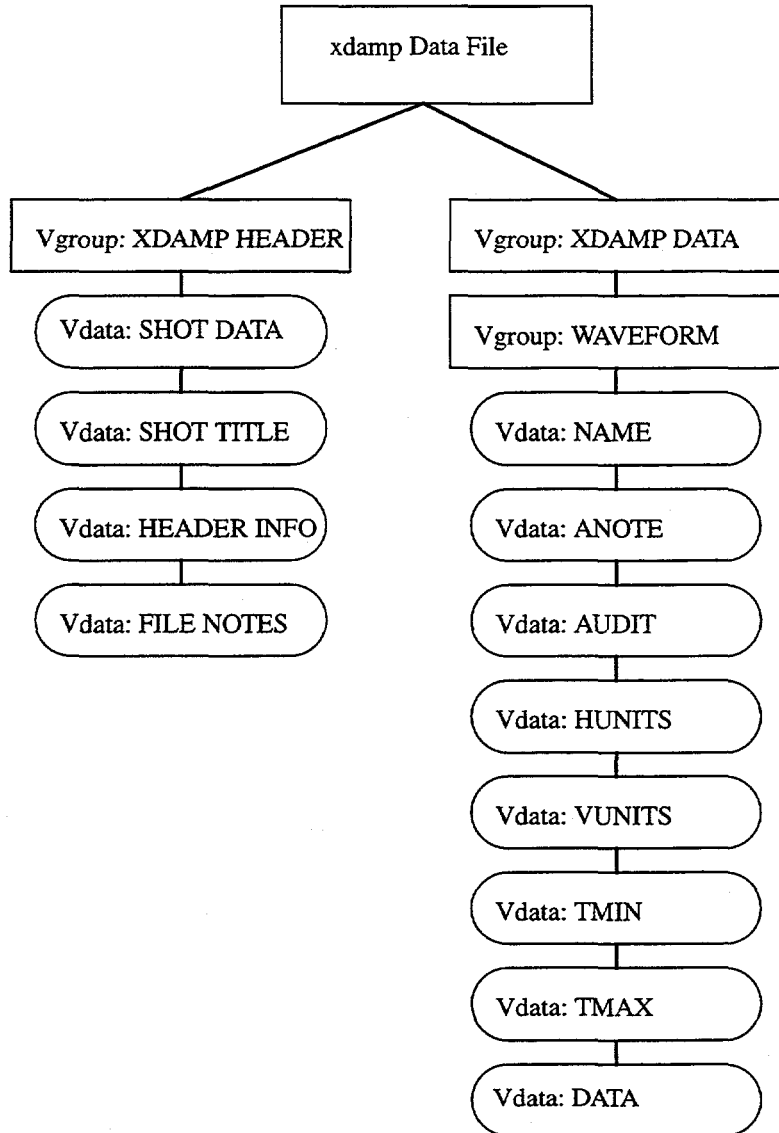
xdamp Data File

Vgroup: XDAMP HEADER

Vdata: SHOT DATA

Vdata: SHOT TITLE

Vdata: HEADER INFO

Vdata: FILE NOTES

Vgroup: XDAMP DATA

Vgroup: WAVEFORM

Vdata: NAME

Vdata: ANOTE

Vdata: AUDIT

Vdata: HUNITS

Vdata: VUNITS

Vdata: TMIN

Vdata: TMAX

Vdata: DATA